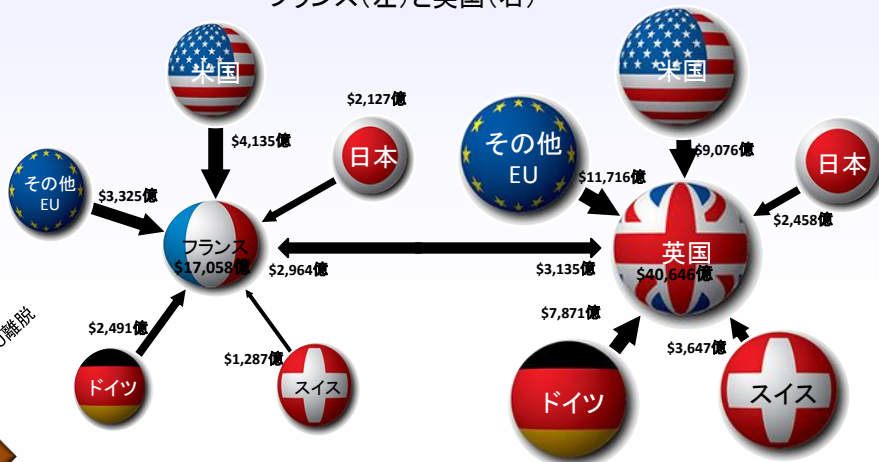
フランス(左)と英国(右)

米国
$4,135億
$2,127億
日本
その他
EU
$3,325億
フランス
$17,058億
$2,964億
$2,491億
ドイツ
$1,287億
スイス
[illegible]離脱

米国
$9,076億
その他
EU
$11,716億
日本
$2,458億
英国
$40,646億
$3,135億
$7,871億
ドイツ
$3,647億
スイス